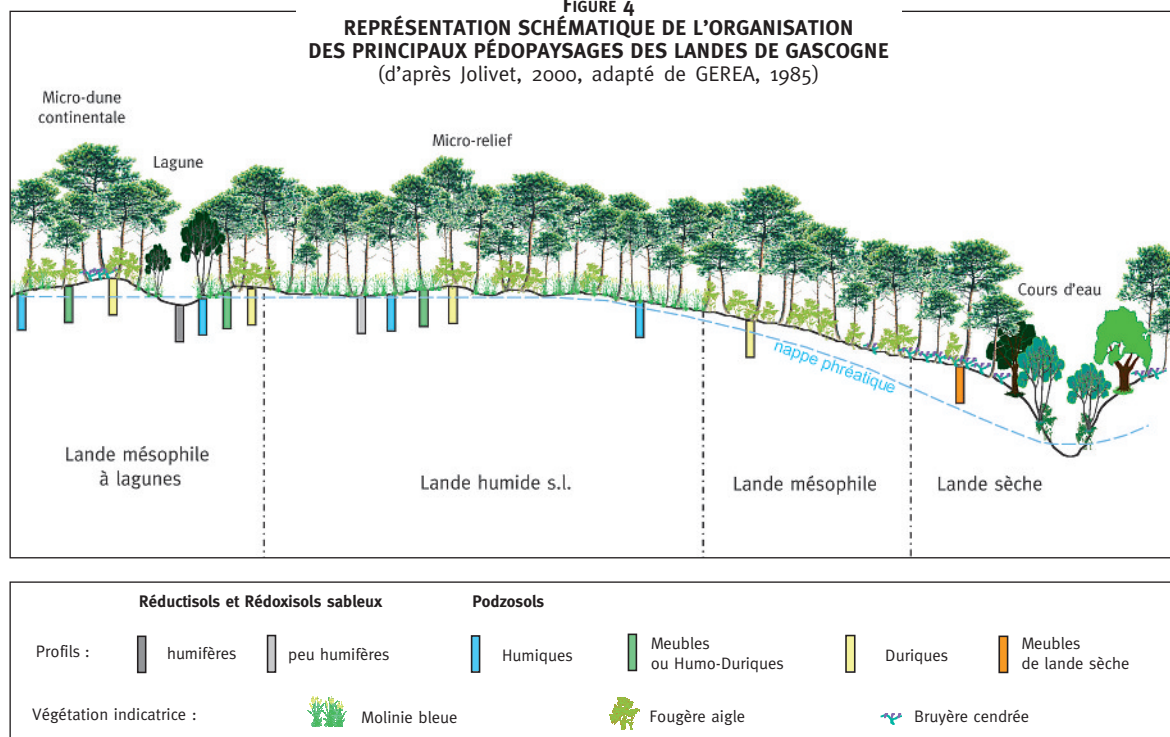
FIGURE 4
REPRÉSENTATION SCHÉMATIQUE DE L'ORGANISATION DES PRINCIPAUX PÉDOPAYSAGES DES LANDES DE GASCOGNE
(d'après Jolivet, 2000, adapté de GEREA, 1985)

Micro-dune continentale

Lagune

Micro-relief

Cours d'eau

nappe phréatique

Lande mésophile à lagunes

Lande humide s.l.

Lande mésophile

Lande sèche

Réductisols et Rédoxisols sableux

Podzosols

Profils :

humifères

peu humifères

Humiques

Meubles ou Humo-Duriques

Duriques

Meubles de lande sèche

Végétation indicatrice :

Molinie bleue

Fougère aigle

Bruyère cendrée